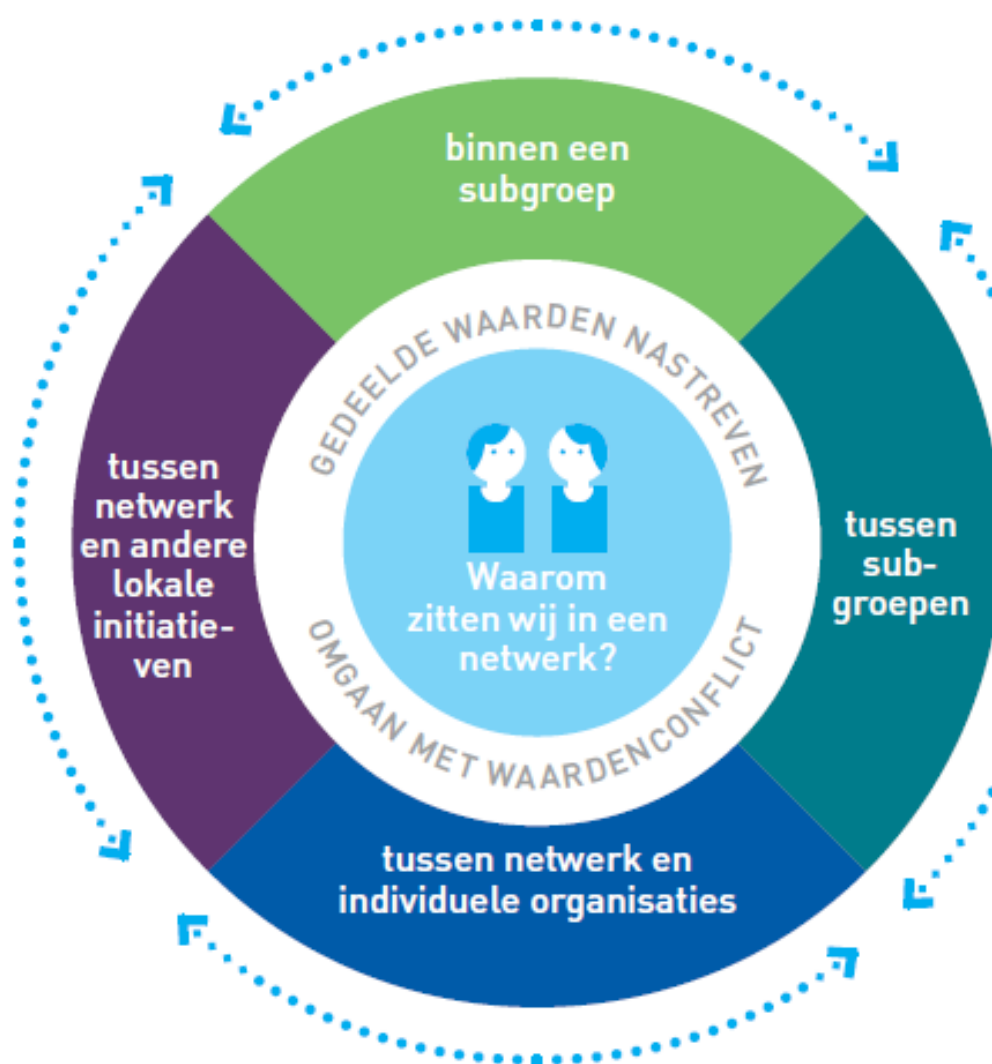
binnen een subgroep

tussen netwerk en andere lokale initiatieven

tussen subgroepen

tussen netwerk en individuele organisaties

GEDEELDE WAARDEN NASTREVEN

Waarom zitten wij in een netwerk?

OMGAAN MET WAARDENCONFLICT